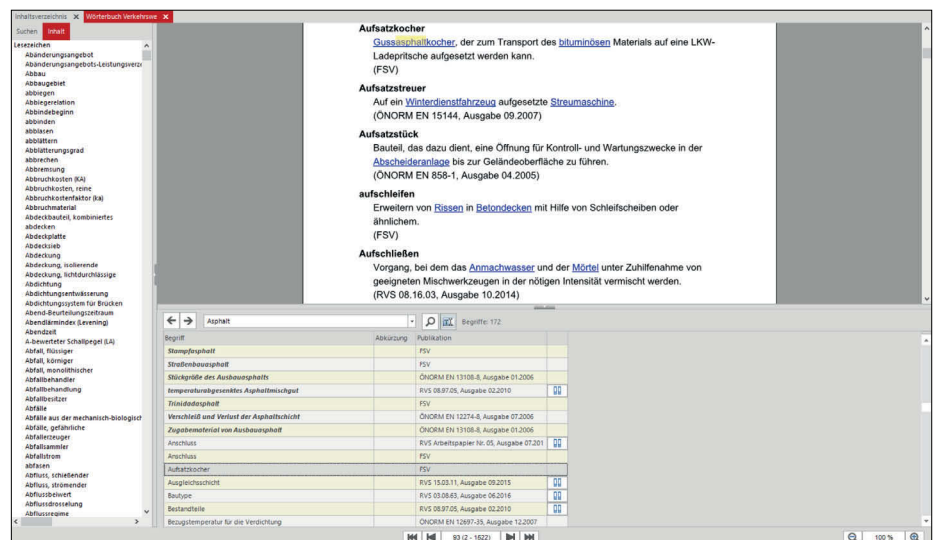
Inhaltsverzeichnis × Wörterbuch Verkehrswe ×

Suchen Inhalt

Lesezeichen
Abänderungsangebot
Abänderungsangebots-Leistungsverze
Abbau
Abbaugebiet
abbiegen
Abbiegerelation
Abbindebeginn
abbinden
abblasen
abblättern
Abblätterungsgrad
abbrechen
Abbremsung
Abbruchkosten (KA)
Abbruchkosten, reine
Abbruchkostenfaktor (ka)
Abbruchmaterial
Abdeckbauteil, kombiniertes
abdecken
Abdeckplatte
Abdecksieb
Abdeckung
Abdeckung, isolierende
Abdeckung, lichtdurchlässige
Abdichtung
Abdichtungsentwässerung
Abdichtungssystem für Brücken
Abend-Beurteilungszeitraum
Abendlärmindex (Levening)
Abendzeit
A-bewerteter Schallpegel (LA)
Abfall, flüssiger
Abfall, körniger
Abfall, monolithischer
Abfallbehandler
Abfallbehandlung
Abfallbesitzer
Abfälle
Abfälle aus der mechanisch-biologisch
Abfälle, gefährliche
Abfallerzeuger
Abfallsammler
Abfallstrom
abfasen
Abfluss, schießender
Abfluss, strömender
Abflussbeiwert
Abflussdrosselung
Abflussregime

Aufsatzkocher
Gussasphaltkocher, der zum Transport des bituminösen Materials auf eine LKW-Ladepritsche aufgesetzt werden kann.
(FSV)

Aufsatzstreuer
Auf ein Winterdienstfahrzeug aufgesetzte Streumaschine.
(ÖNORM EN 15144, Ausgabe 09.2007)

Aufsatzstück
Bauteil, das dazu dient, eine Öffnung für Kontroll- und Wartungszwecke in der Abscheideranlage bis zur Geländeoberfläche zu führen.
(ÖNORM EN 858-1, Ausgabe 04.2005)

aufschleifen
Erweitern von Rissen in Betondecken mit Hilfe von Schleifscheiben oder ähnlichem.
(FSV)

Aufschließen
Vorgang, bei dem das Anmachwasser und der Mörtel unter Zuhilfenahme von geeigneten Mischwerkzeugen in der nötigen Intensität vermischt werden.
(RVS 08.16.03, Ausgabe 10.2014)

Asphalt Begriffe: 172

| Begriff | Abkürzung | Publikation | |
|---|---|---|---|
| Stampfasphalt | | FSV | |
| Straßenbauasphalt | | FSV | |
| Stückgröße des Ausbauasphalts | | ÖNORM EN 13108-8, Ausgabe 01.2006 | |
| temperaturabgesenktes Asphaltmischgut | | RVS 08.97.05, Ausgabe 02.2010 | |
| Trinidadasphalt | | FSV | |
| Verschleiß und Verlust der Asphaltschicht | | ÖNORM EN 12274-8, Ausgabe 07.2006 | |
| Zugabematerial von Ausbauasphalt | | ÖNORM EN 13108-8, Ausgabe 01.2006 | |
| Anschluss | | RVS Arbeitspapier Nr. 05, Ausgabe 07.201 | |
| Anschluss | | FSV | |
| Aufsatzkocher | | FSV | |
| Ausgleichsschicht | | RVS 15.03.11, Ausgabe 09.2015 | |
| Bautype | | RVS 03.08.63, Ausgabe 06.2016 | |
| Bestandteile | | RVS 08.97.05, Ausgabe 02.2010 | |
| Bezugstemperatur für die Verdichtung | | ÖNORM EN 12697-35, Ausgabe 12.2007 | |

93 (2 - 1622)

100 %